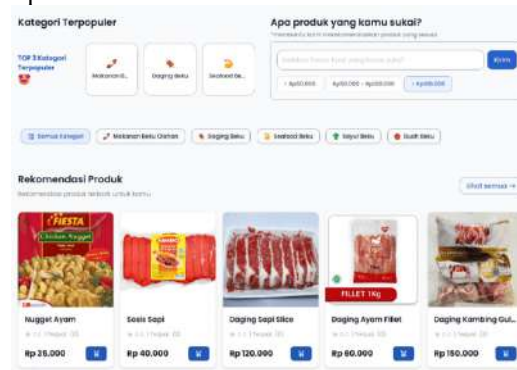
Kategori Terpopuler

TOP 3 Kategori Terpopuler

Makanan B...

Daging Beku

Seafood Be...

Apa produk yang kamu sukai?

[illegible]

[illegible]

Kirim

< Rp50.000

Rp50.000 - Rp100.000

> Rp100.000

Semua Kategori

Makanan Beku Olahan

Daging Beku

Seafood Beku

Sayur Beku

Buah Beku

Rekomendasi Produk

Rekomendasi produk terbaik untuk kamu

Lihat semua →

FIESTA

Chicken Nugget

FILLET 1Kg

Nugget Ayam

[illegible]

Rp 25.000

Sosis Sapi

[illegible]

Rp 40.000

Daging Sapi Slice

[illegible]

Rp 120.000

Daging Ayam Fillet

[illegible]

Rp 60.000

Daging Kambing Gul...

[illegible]

Rp 150.000